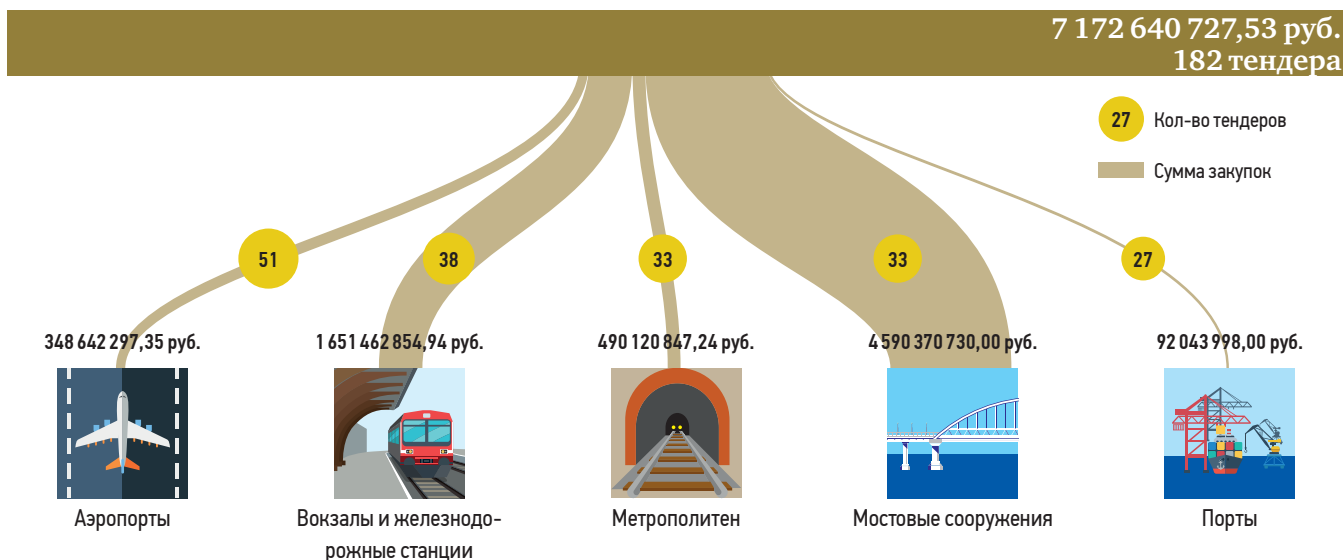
7 172 640 727,53 руб.
182 тендера

27 Кол-во тендеров

Сумма закупок

51
348 642 297,35 руб.
Аэропорты

38
1 651 462 854,94 руб.
Вокзалы и железнодорожные станции

33
490 120 847,24 руб.
Метрополитен

33
4 590 370 730,00 руб.
Мостовые сооружения

27
92 043 998,00 руб.
Порты